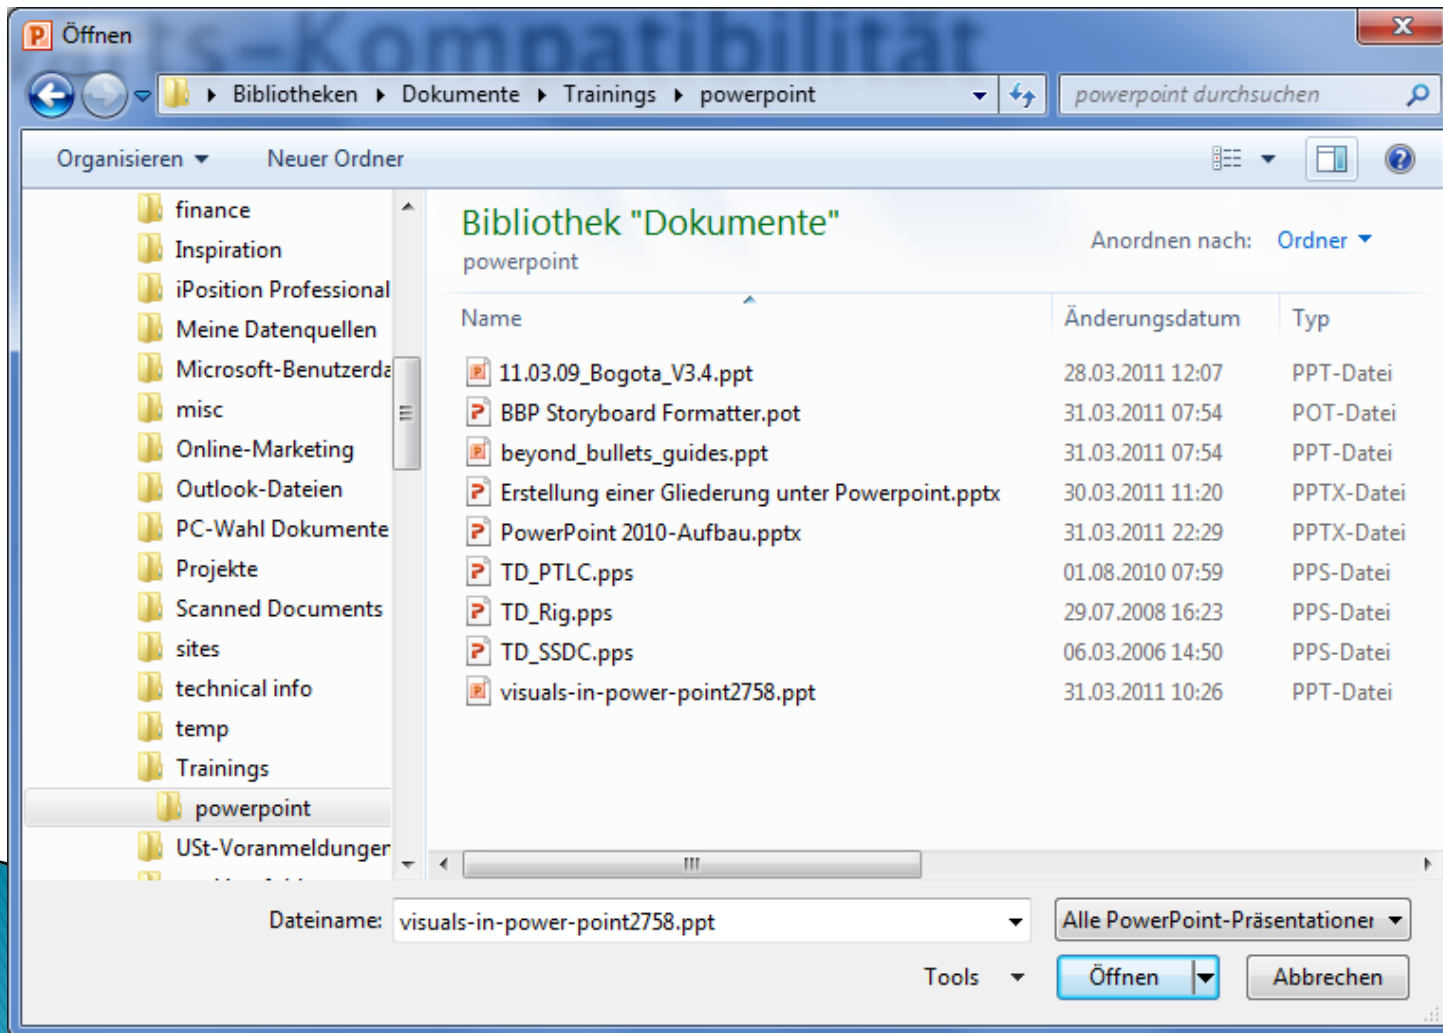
Öffnen

Bibliotheken ▸ Dokumente ▸ Trainings ▸ powerpoint

powerpoint durchsuchen

Organisieren ▾ Neuer Ordner

finance
Inspiration
iPosition Professional
Meine Datenquellen
Microsoft-Benutzerda
misc
Online-Marketing
Outlook-Dateien
PC-Wahl Dokumente
Projekte
Scanned Documents
sites
technical info
temp
Trainings
powerpoint
USt-Voranmeldunger

Bibliothek "Dokumente"
powerpoint

Anordnen nach: Ordner ▾

| Name | Änderungsdatum | Typ |
|---|---|---|
| 11.03.09_Bogota_V3.4.ppt | 28.03.2011 12:07 | PPT-Datei |
| BBP Storyboard Formatter.pot | 31.03.2011 07:54 | POT-Datei |
| beyond_bullets_guides.ppt | 31.03.2011 07:54 | PPT-Datei |
| Erstellung einer Gliederung unter Powerpoint.pptx | 30.03.2011 11:20 | PPTX-Datei |
| PowerPoint 2010-Aufbau.pptx | 31.03.2011 22:29 | PPTX-Datei |
| TD_PTLC.pps | 01.08.2010 07:59 | PPS-Datei |
| TD_Rig.pps | 29.07.2008 16:23 | PPS-Datei |
| TD_SSDC.pps | 06.03.2006 14:50 | PPS-Datei |
| visuals-in-power-point2758.ppt | 31.03.2011 10:26 | PPT-Datei |

Dateiname: visuals-in-power-point2758.ppt

Alle PowerPoint-Präsentationer

Tools ▾ Öffnen Abbrechen